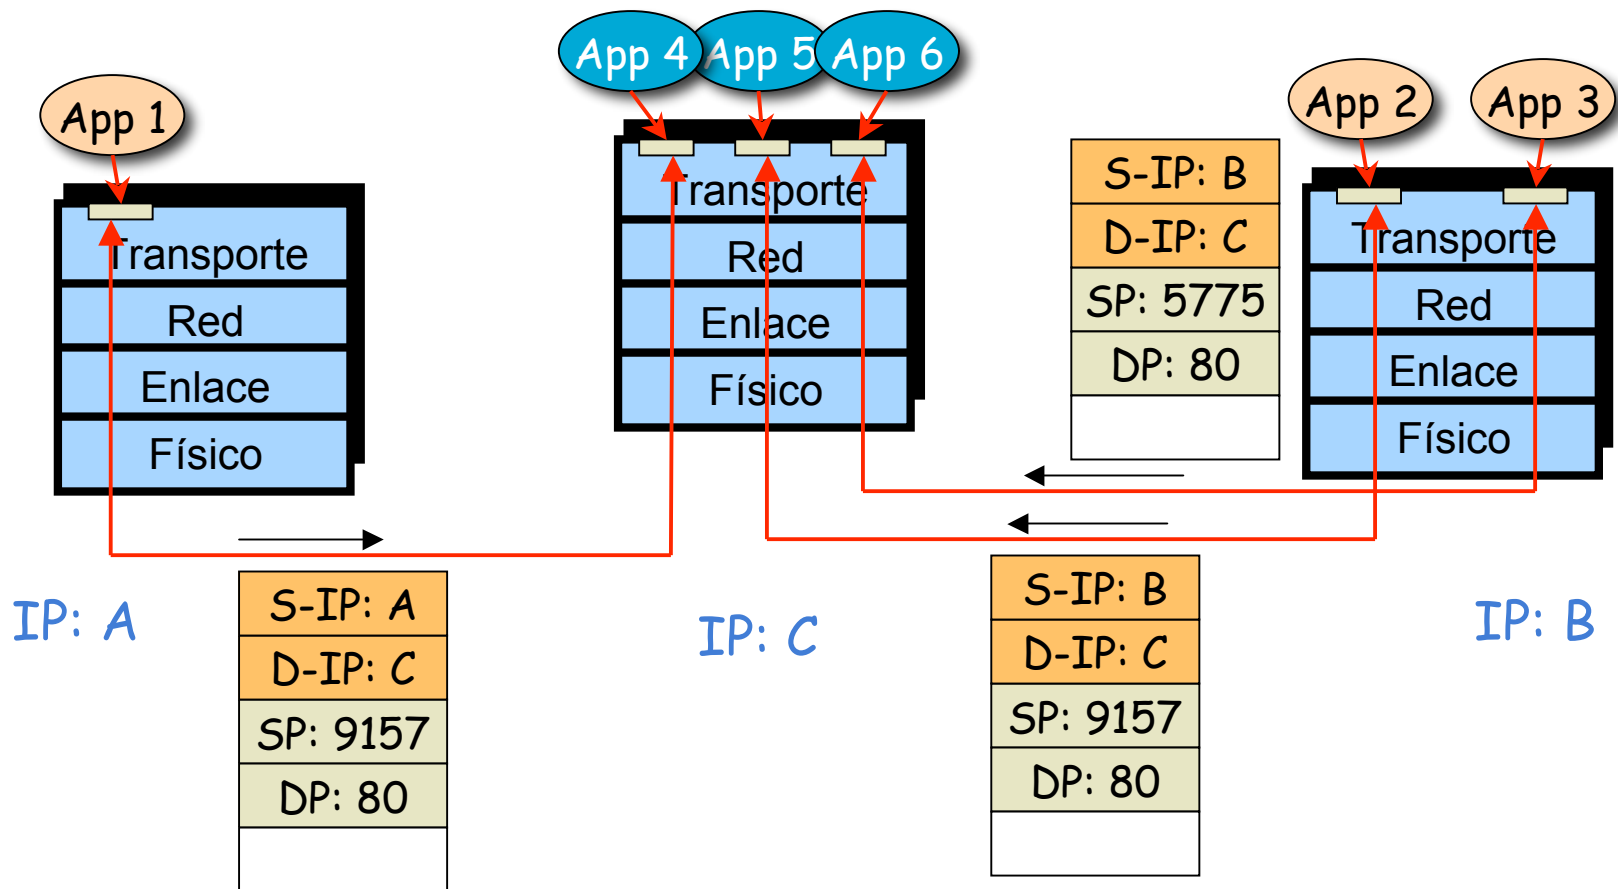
App 4 App 5 App 6

App 1

App 2 App 3

Transporte
Red
Enlace
Físico

Transporte
Red
Enlace
Físico

| S-IP: B |
|---|
| D-IP: C |
| SP: 5775 |
| DP: 80 |
| |

Transporte
Red
Enlace
Físico

IP: A

| S-IP: A |
|---|
| D-IP: C |
| SP: 9157 |
| DP: 80 |
| |

IP: C

| S-IP: B |
|---|
| D-IP: C |
| SP: 9157 |
| DP: 80 |
| |

IP: B